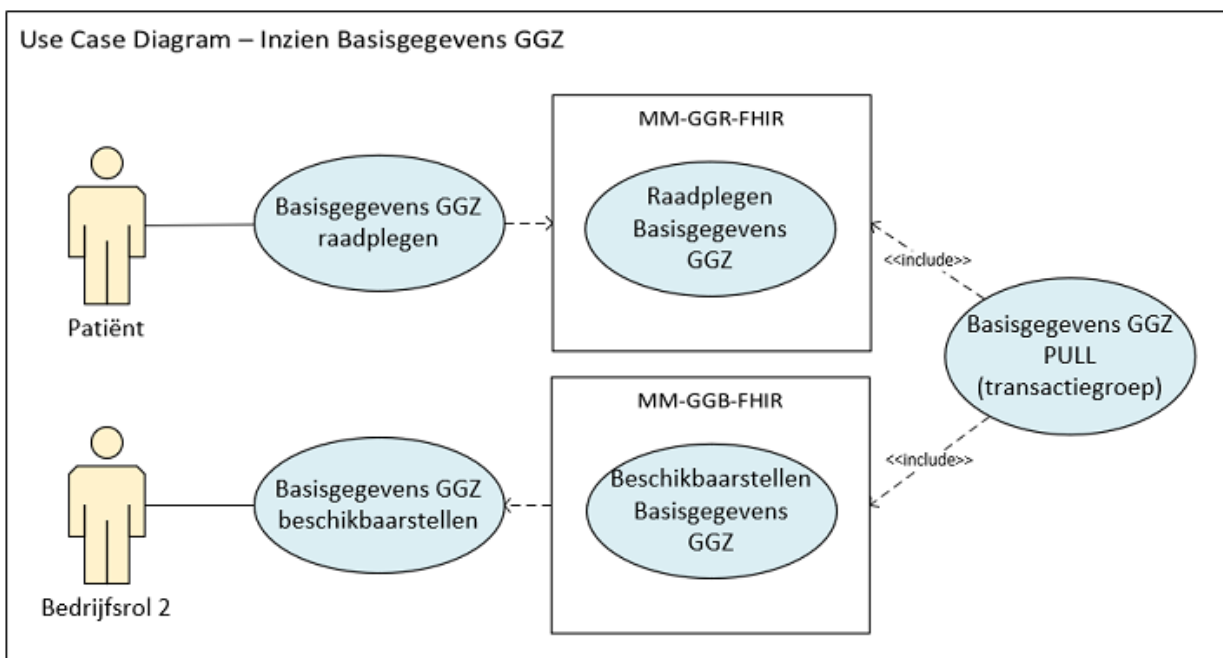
Use Case Diagram – Inzien Basisgegevens GGZ

Patiënt

Basisgegevens GGZ raadplegen

MM-GGR-FHIR

Raadplegen Basisgegevens GGZ

<<include>>

Basisgegevens GGZ PULL (transactiegroep)

<<include>>

MM-GGB-FHIR

Beschikbaarstellen Basisgegevens GGZ

Basisgegevens GGZ beschikbaarstellen

Bedrijfsrol 2